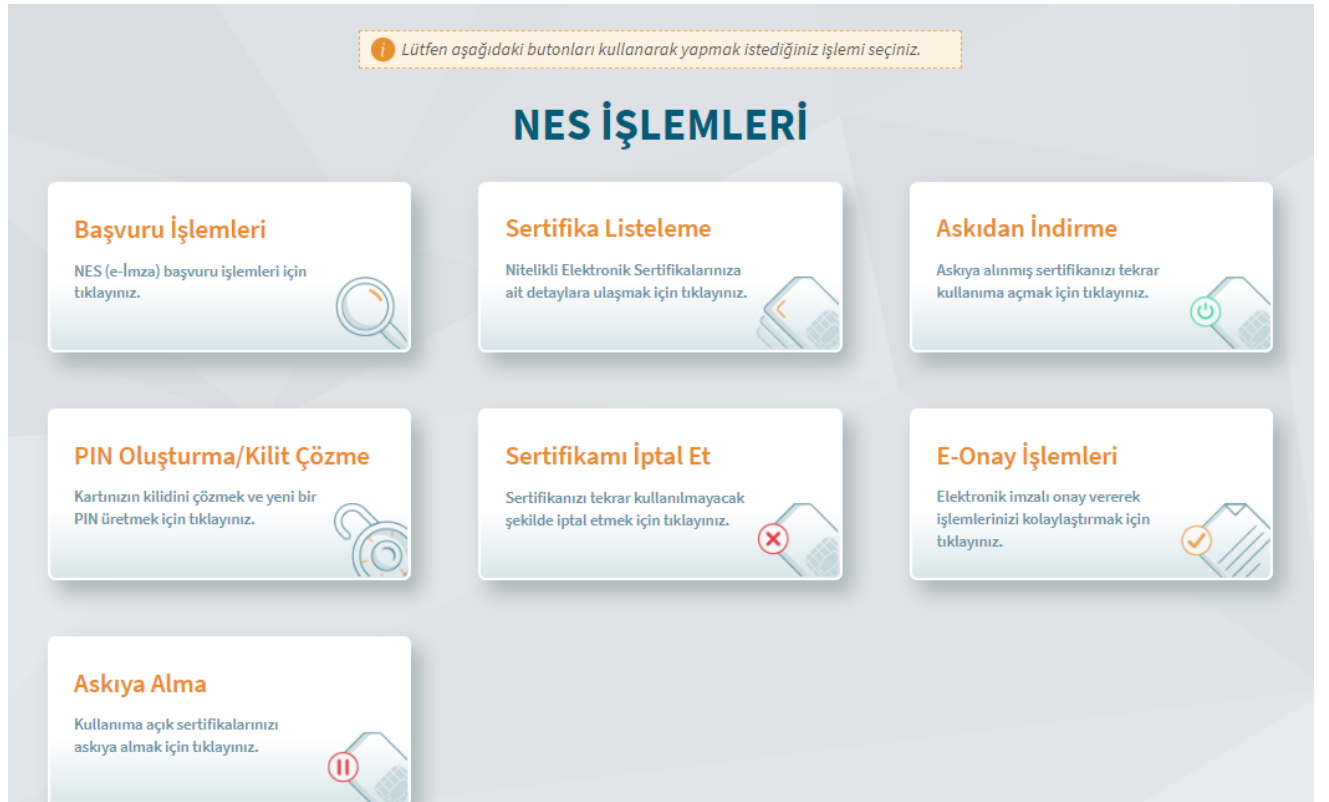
Lütfen aşağıdaki butonları kullanarak yapmak istediğiniz işlemi seçiniz.

NES İŞLEMLERİ

Başvuru İşlemleri

NES (e-İmza) başvuru işlemleri için tıklayınız.

Sertifika Listeleme

Nitelikli Elektronik Sertifikalarınıza ait detaylara ulaşmak için tıklayınız.

Askıdan İndirme

Askıya alınmış sertifikanızı tekrar kullanıma açmak için tıklayınız.

PIN Oluşturma/Kilit Çözme

Kartınızın kilidini çözmek ve yeni bir PIN üretmek için tıklayınız.

Sertifikamı İptal Et

Sertifikanızı tekrar kullanılmayacak şekilde iptal etmek için tıklayınız.

E-Onay İşlemleri

Elektronik imzalı onay vererek işlemlerinizi kolaylaştırmak için tıklayınız.

Askıya Alma

Kullanıma açık sertifikalarınızı askıya almak için tıklayınız.